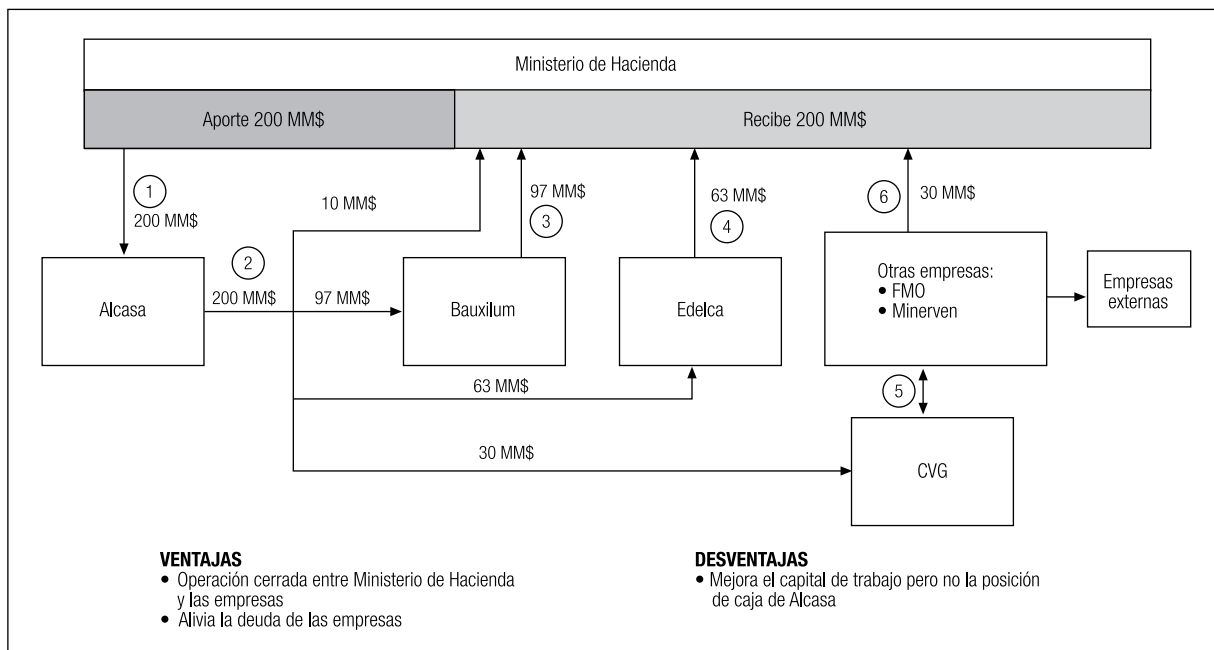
Ministerio de Hacienda

Aporte 200 MM$

Recibe 200 MM$

1
200 MM$

10 MM$

97 MM$
3

63 MM$
4

6
30 MM$

Alcasa

2
200 MM$

97 MM$

Bauxilum

Edelca

Otras empresas:
• FMO
• Minerven

Empresas externas

63 MM$

5

30 MM$

CVG

VENTAJAS
• Operación cerrada entre Ministerio de Hacienda y las empresas
• Alivia la deuda de las empresas

DESVENTAJAS
• Mejora el capital de trabajo pero no la posición de caja de Alcasa